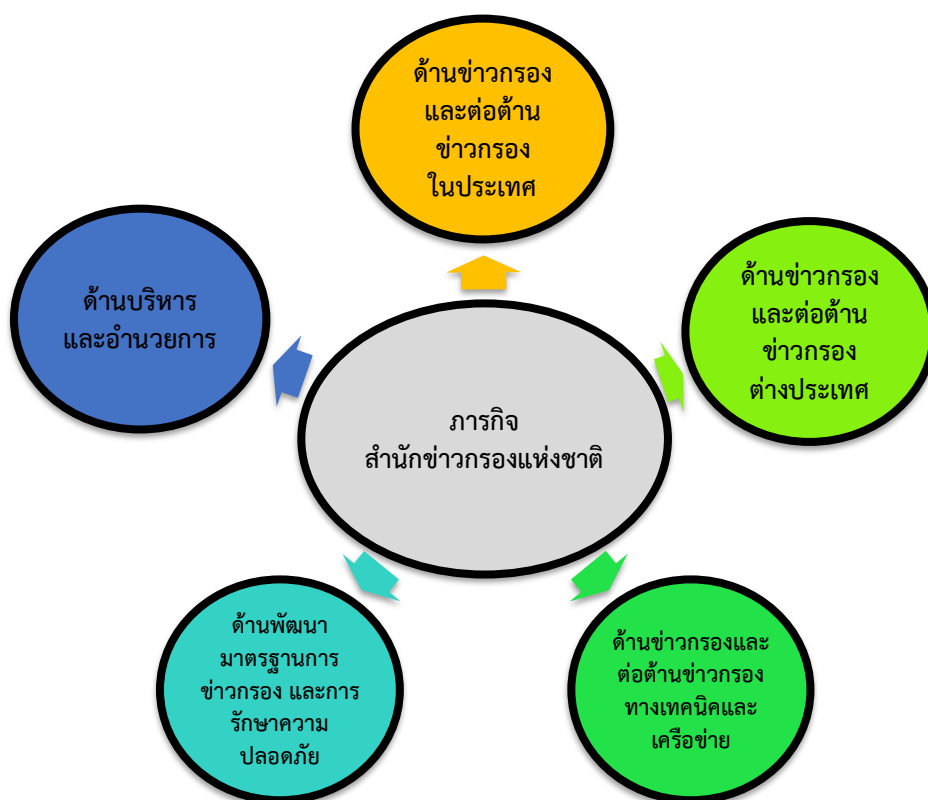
ด้านข่าวกรอง
และต่อต้าน
ข่าวกรอง
ในประเทศ

ด้านบริหาร
และอำนวยการ

ด้านข่าวกรอง
และต่อต้าน
ข่าวกรอง
ต่างประเทศ

ภารกิจ
สำนักข่าวกรองแห่งชาติ

ด้านพัฒนา
มาตรฐานการ
ข่าวกรอง และการ
รักษาความ
ปลอดภัย

ด้านข่าวกรองและ
ต่อต้านข่าวกรอง
ทางเทคนิคและ
เครือข่าย